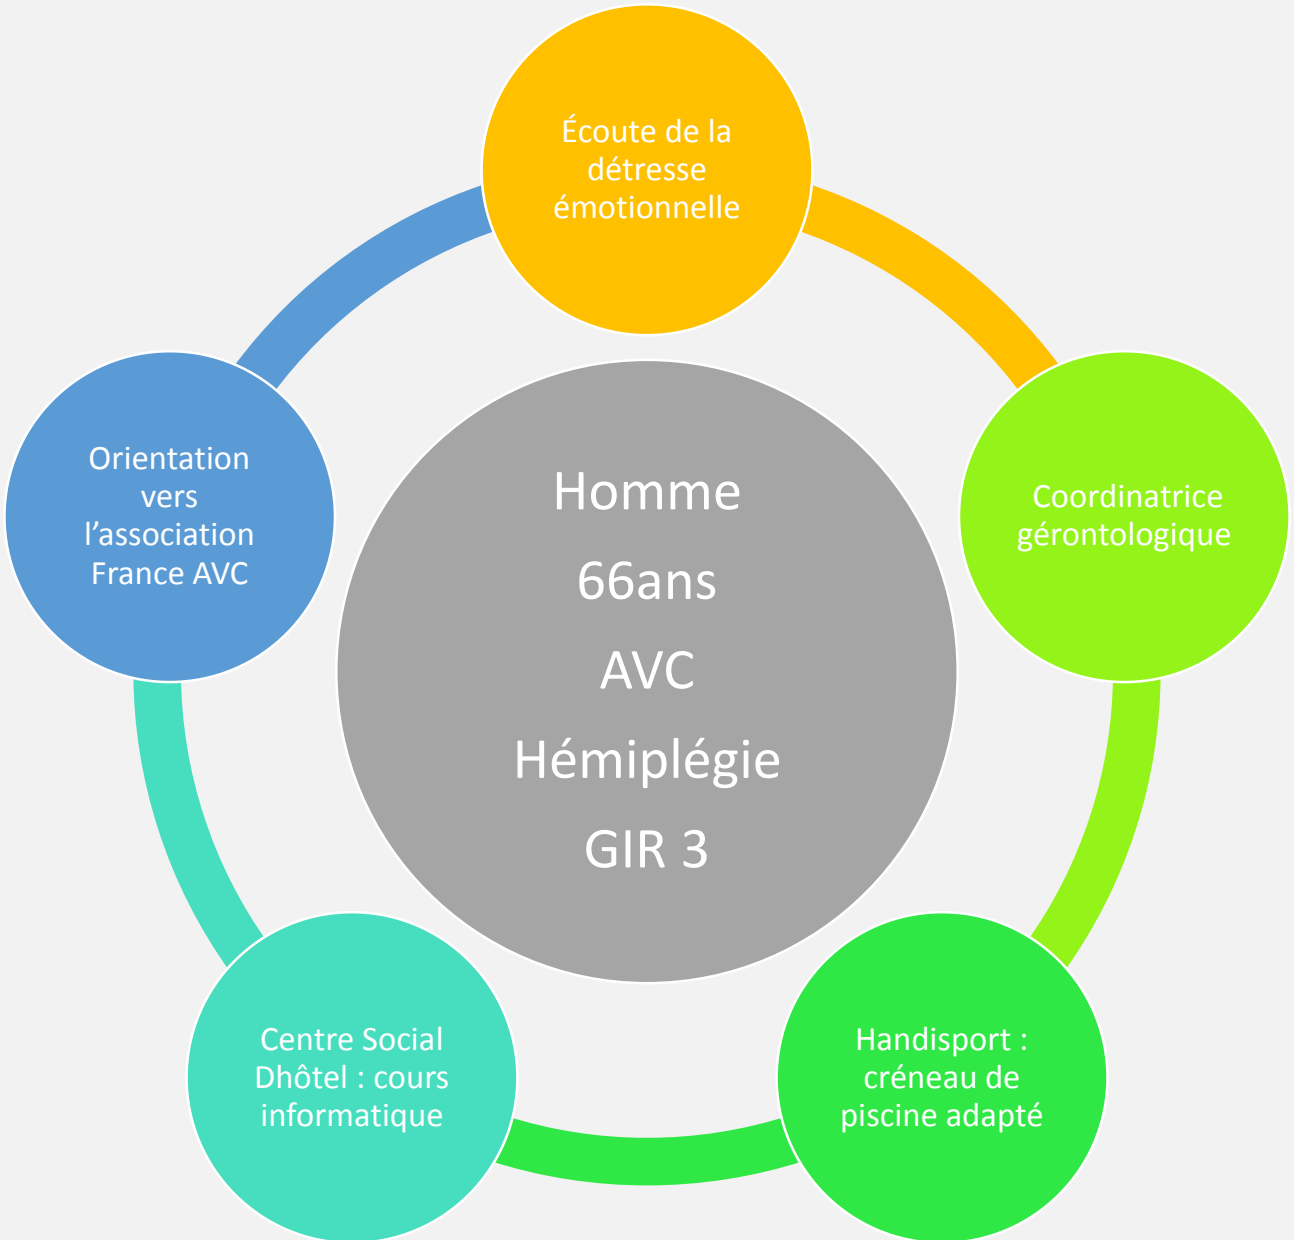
Écoute de la détresse émotionnelle

Orientation vers l’association France AVC

Homme
66ans
AVC
Hémiplégie
GIR 3

Coordinatrice gérontologique

Centre Social Dhôtel : cours informatique

Handisport : créneau de piscine adapté